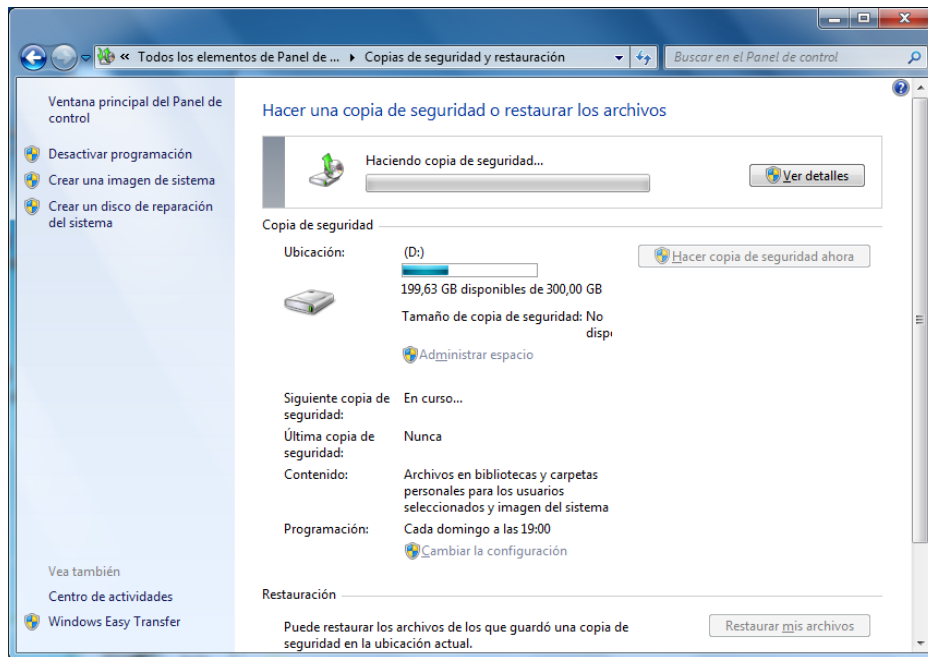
« Todos los elementos de Panel de ... ▸ Copias de seguridad y restauración

Buscar en el Panel de control

Ventana principal del Panel de control

Desactivar programación

Crear una imagen de sistema

Crear un disco de reparación del sistema

Hacer una copia de seguridad o restaurar los archivos

Haciendo copia de seguridad...

Ver detalles

Copia de seguridad

Ubicación: (D:)

199,63 GB disponibles de 300,00 GB

Tamaño de copia de seguridad: No disp

Administrar espacio

Hacer copia de seguridad ahora

Siguiente copia de seguridad: En curso...

Última copia de seguridad: Nunca

Contenido: Archivos en bibliotecas y carpetas personales para los usuarios seleccionados y imagen del sistema

Programación: Cada domingo a las 19:00

Cambiar la configuración

Vea también

Centro de actividades

Windows Easy Transfer

Restauración

Puede restaurar los archivos de los que guardó una copia de seguridad en la ubicación actual.

Restaurar mis archivos